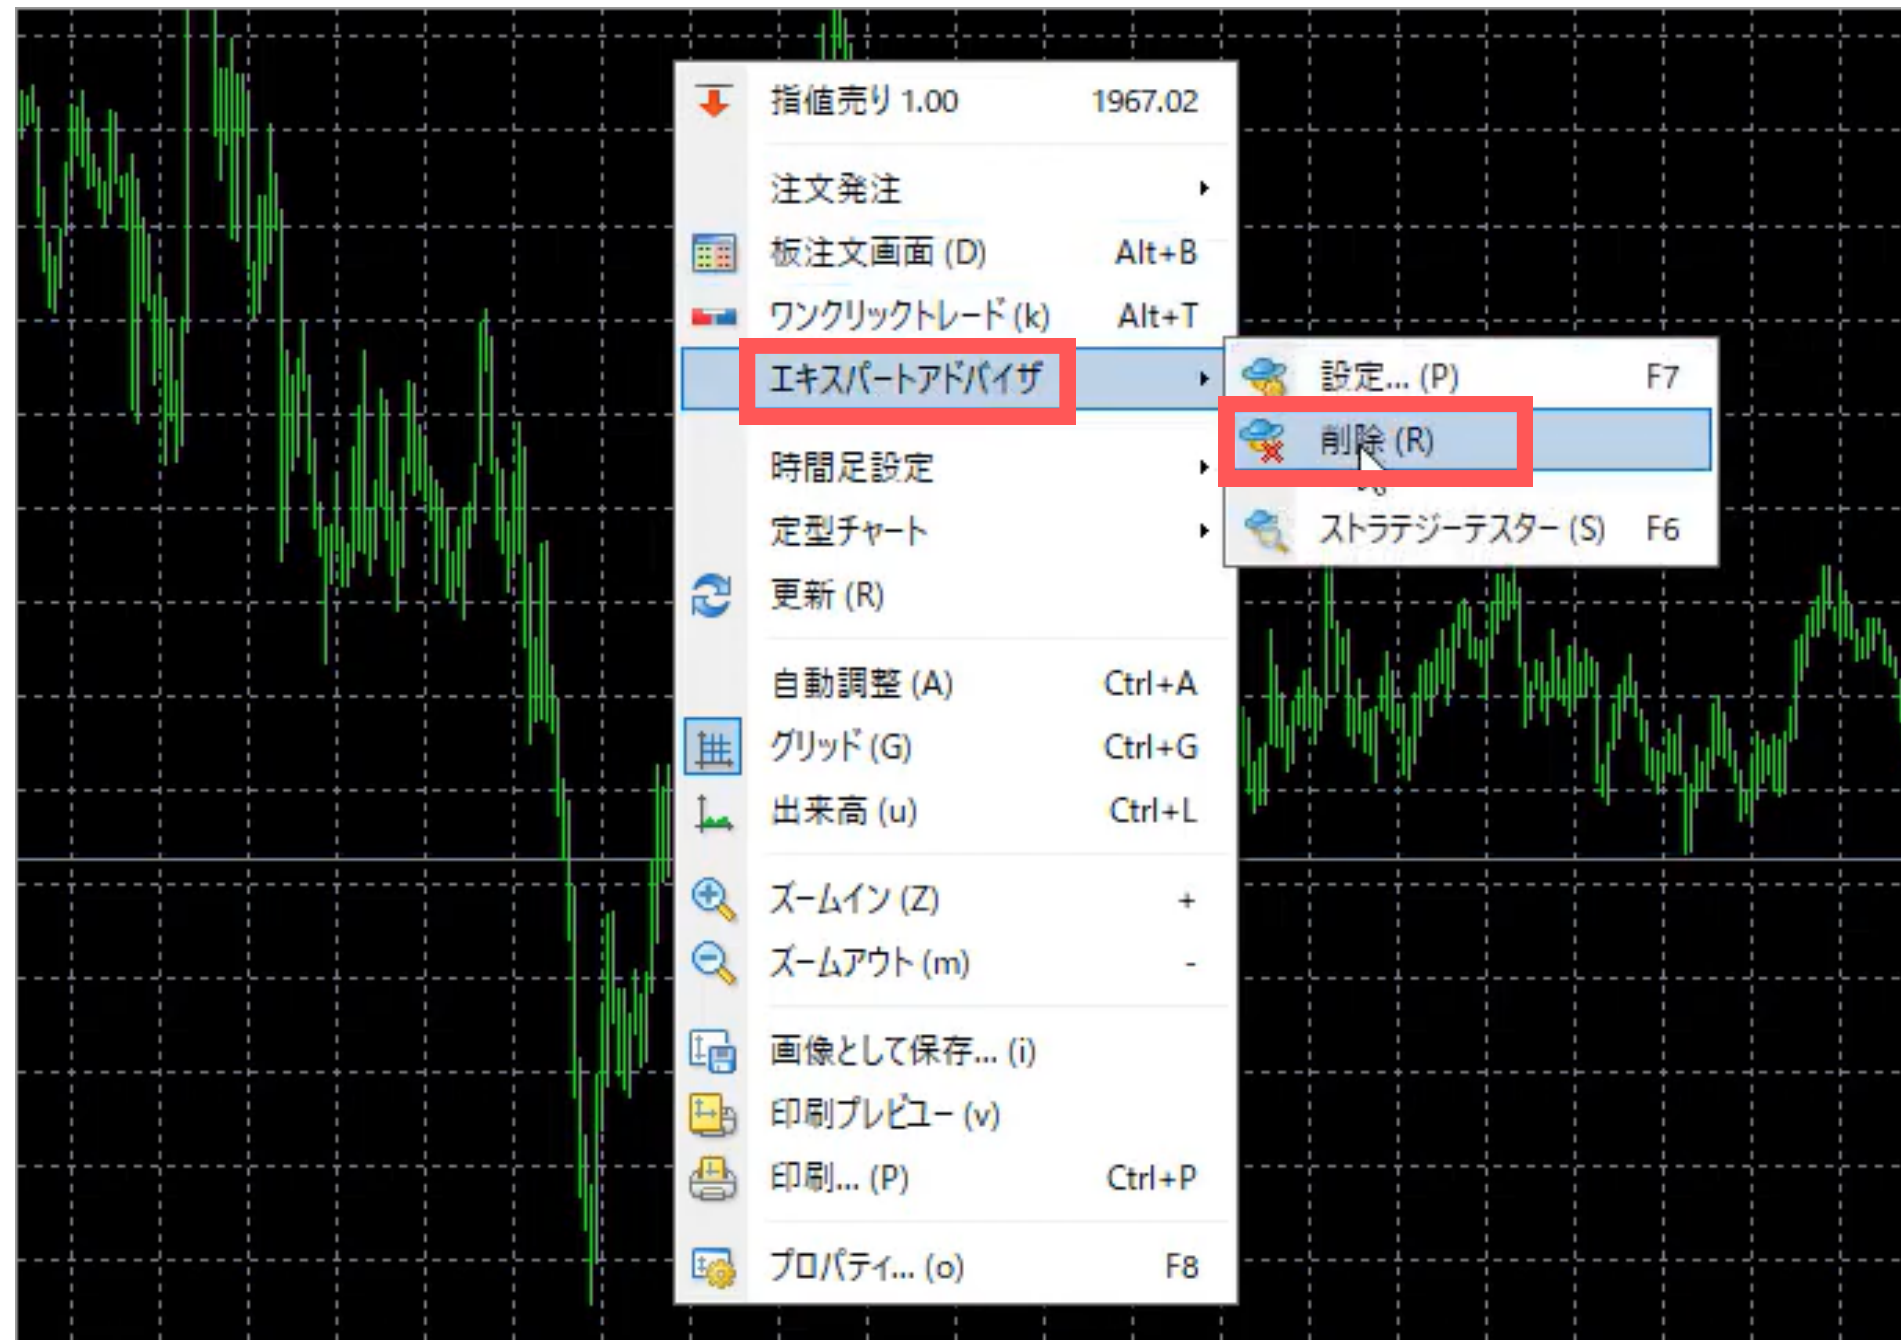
指値売り 1.00 1967.02

注文発注

板注文画面 (D) Alt+B

ワンクリックトレード (k) Alt+T

エキスパートアドバイザ

設定... (P) F7

削除 (R)

ストラテジーテスター (S) F6

時間足設定

定型チャート

更新 (R)

自動調整 (A) Ctrl+A

グリッド (G) Ctrl+G

出来高 (u) Ctrl+L

ズームイン (Z) +

ズームアウト (m) -

画像として保存... (i)

印刷プレビュー (v)

印刷... (P) Ctrl+P

プロパティ... (o) F8